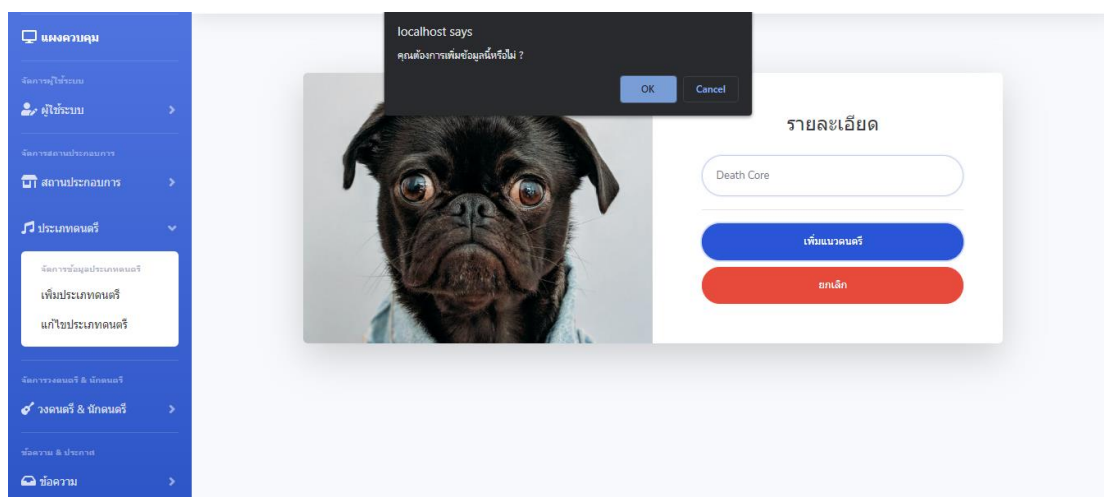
แผงควบคุม

จัดการผู้ใช้ระบบ

ผู้ใช้ระบบ

จัดการสถานประกอบการ

สถานประกอบการ

ประเภทดนตรี

จัดการข้อมูลประเภทดนตรี

เพิ่มประเภทดนตรี

แก้ไขประเภทดนตรี

จัดการวงดนตรี & นักดนตรี

วงดนตรี & นักดนตรี

ข้อความ & ประกาศ

ข้อความ

localhost says

คุณต้องการเพิ่มข้อมูลนี้หรือไม่ ?

OK

Cancel

รายละเอียด

Death Core

เพิ่มแนวดนตรี

ยกเลิก